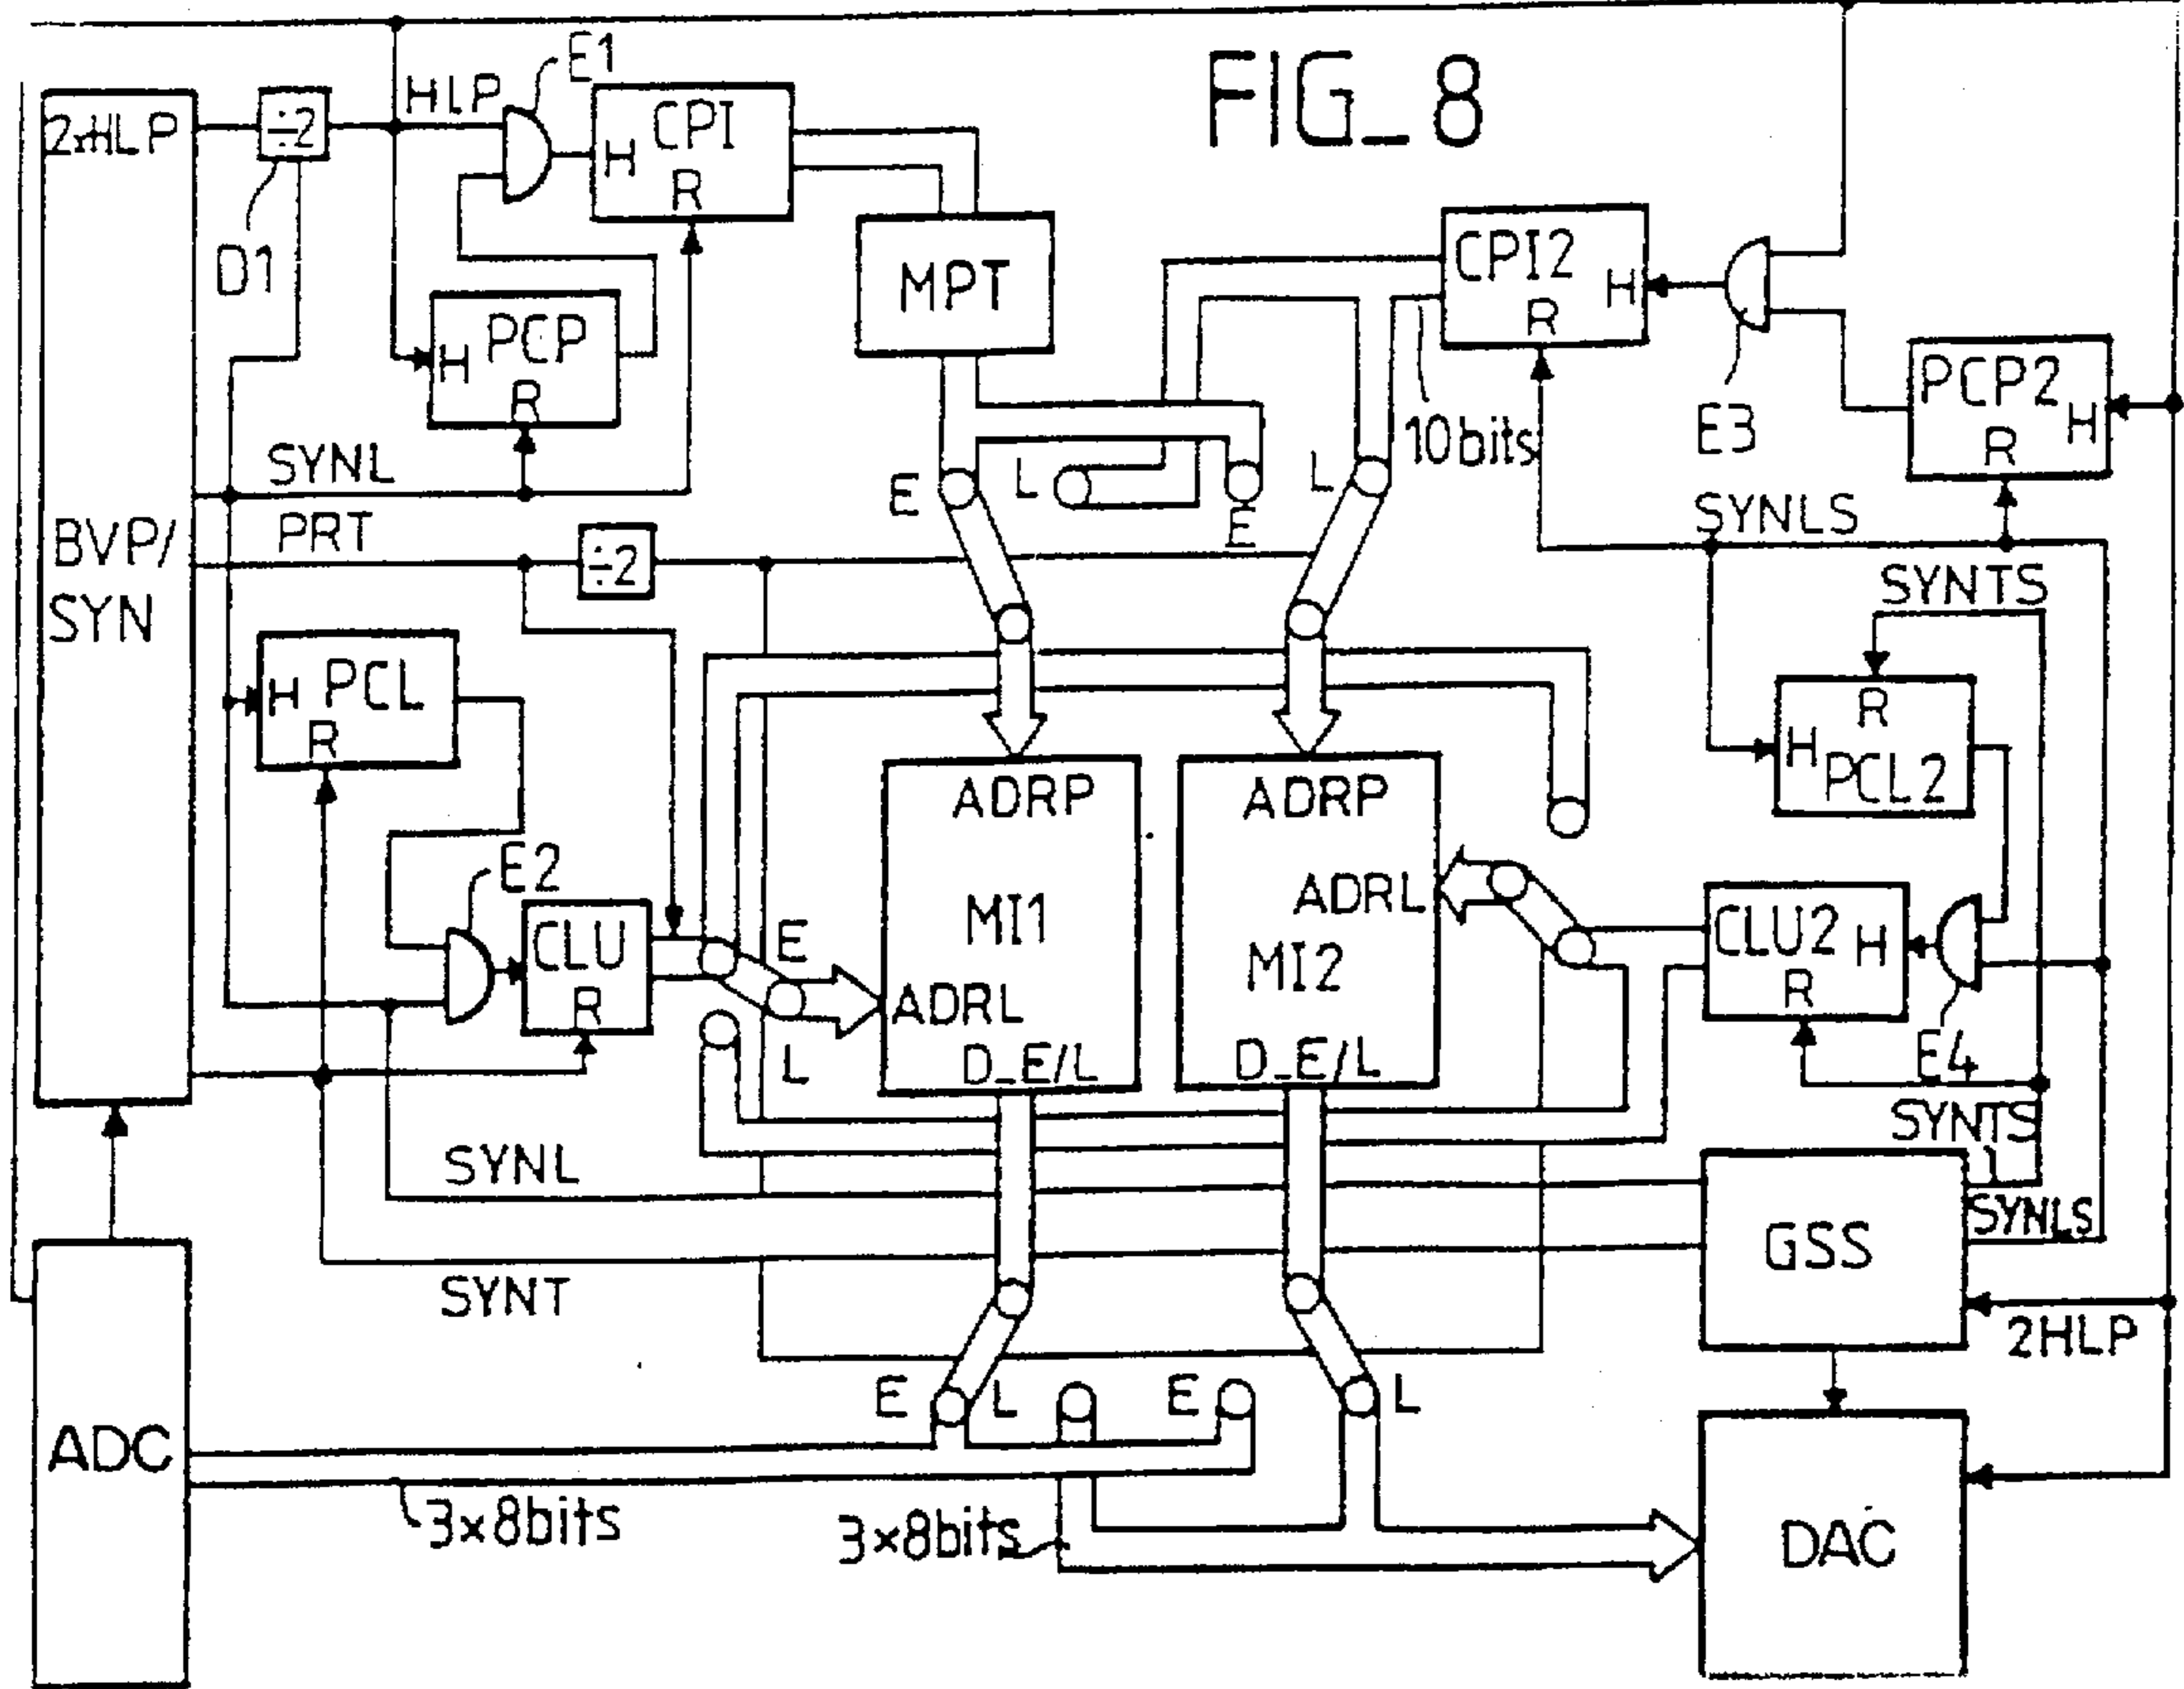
FIG_8

2xHLP
÷2
D1
HLP
E1
H CPI R
H PCP R
MPT
CPI2 R H
E3
PCP2 R H
10bits
SYNL
E
L
E
L
PRT
÷2
SYNLS
SYNTS
BVP/ SYN
H PCL R
R H PCL2
ADRP
ADRP
E2
CLU R
E
MI1
ADRL
MI2
ADRL
CLU2 R H
E4
L
D_E/L
D_E/L
SYNTS
SYNL
GSS
SYNLS
SYNT
2HLP
ADC
E
L
E
L
3x8bits
3x8bits
DAC